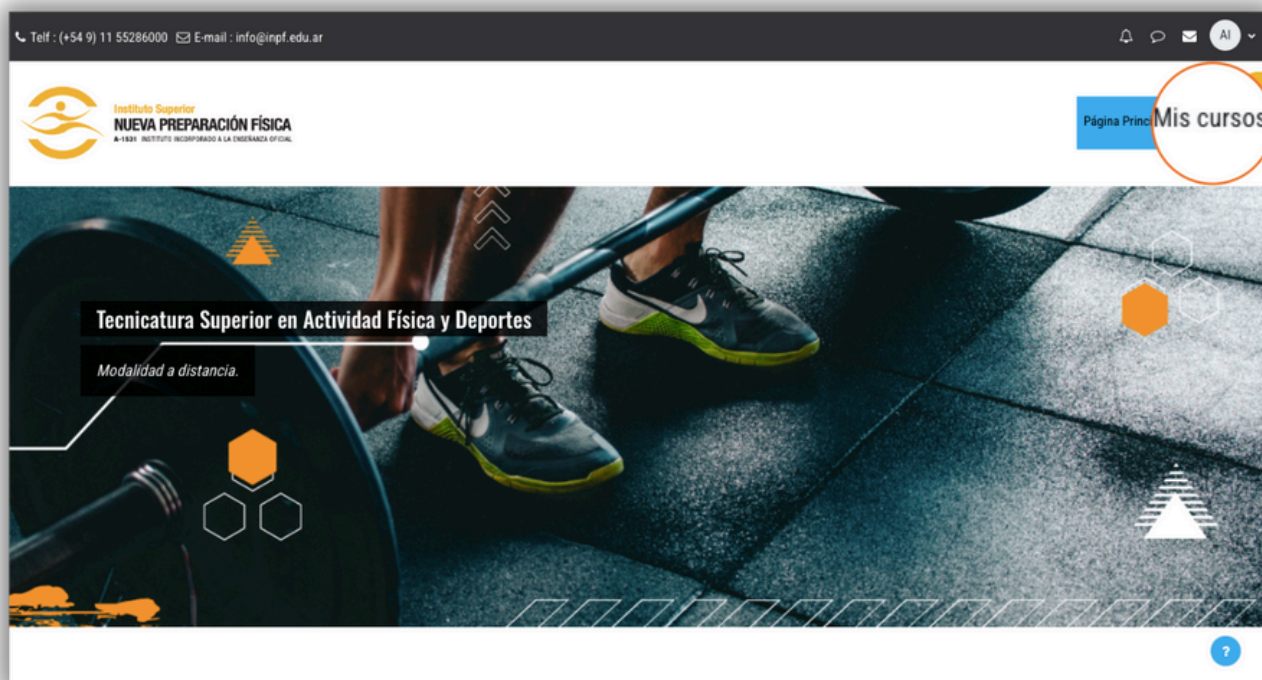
Telf : (+54 9) 11 55286000 E-mail : info@inpf.edu.ar

AI

Instituto Superior
NUEVA PREPARACIÓN FÍSICA
A-1531 INSTITUTO INCORPORADO A LA ENSEÑANZA OFICIAL

Página Princi

Mis cursos

Tecnicatura Superior en Actividad Física y Deportes

Modalidad a distancia.

?